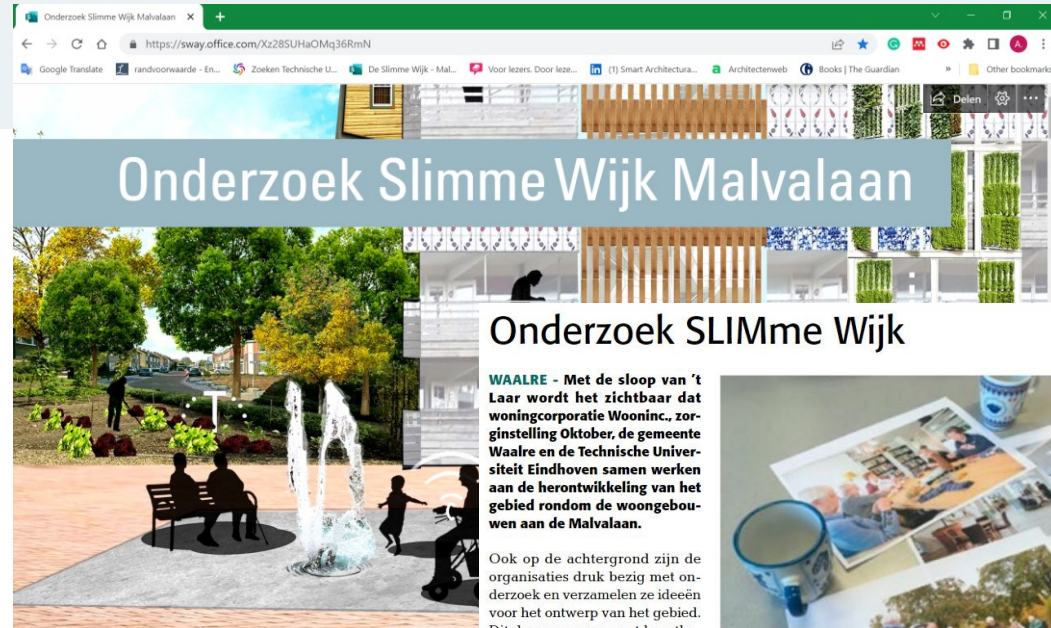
Onderzoek Slimme Wijk Malvalaan ×

https://sway.office.com/Xz28SUHaOMq36RmN

Google Translate   randvoorwaarde - En...   Zoeken Technische U...   De Slimme Wijk - Mal...   Voor lezers. Door leze...   (1) Smart Architectura...   Architectenweb   Books | The Guardian   »   Other bookmarks

Delen

Onderzoek Slimme Wijk Malvalaan

Onderzoek SLIMme Wijk

WAALRE - Met de sloop van 't Laar wordt het zichtbaar dat woningcorporatie Wooninc., zorginstelling Oktober, de gemeente Waalre en de Technische Universiteit Eindhoven samen werken aan de herontwikkeling van het gebied rondom de woongebouwen aan de Malvalaan.

Ook op de achtergrond zijn de organisaties druk bezig met onderzoek en verzamelen ze ideeën voor het ontwerp van het gebied. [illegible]